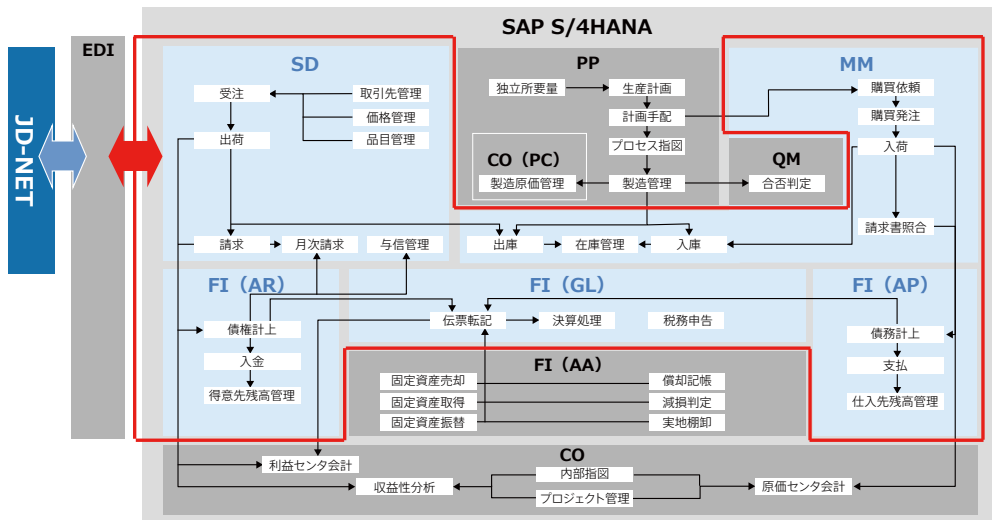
SAP S/4HANA

JD-NET

EDI

SD

受注
取引先管理
価格管理
品目管理
出荷
請求
月次請求
与信管理

PP

独立所要量
生産計画
計画手配
プロセス指図
製造管理

CO（PC）

製造原価管理

QM

合否判定

MM

購買依頼
購買発注
入荷
請求書照合

出庫
在庫管理
入庫

FI（AR）

債権計上
入金
得意先残高管理

FI（GL）

伝票転記
決算処理
税務申告

FI（AP）

債務計上
支払
仕入先残高管理

FI（AA）

固定資産売却
固定資産取得
固定資産振替
償却記帳
減損判定
実地棚卸

CO

利益センタ会計
収益性分析
内部指図
プロジェクト管理
原価センタ会計